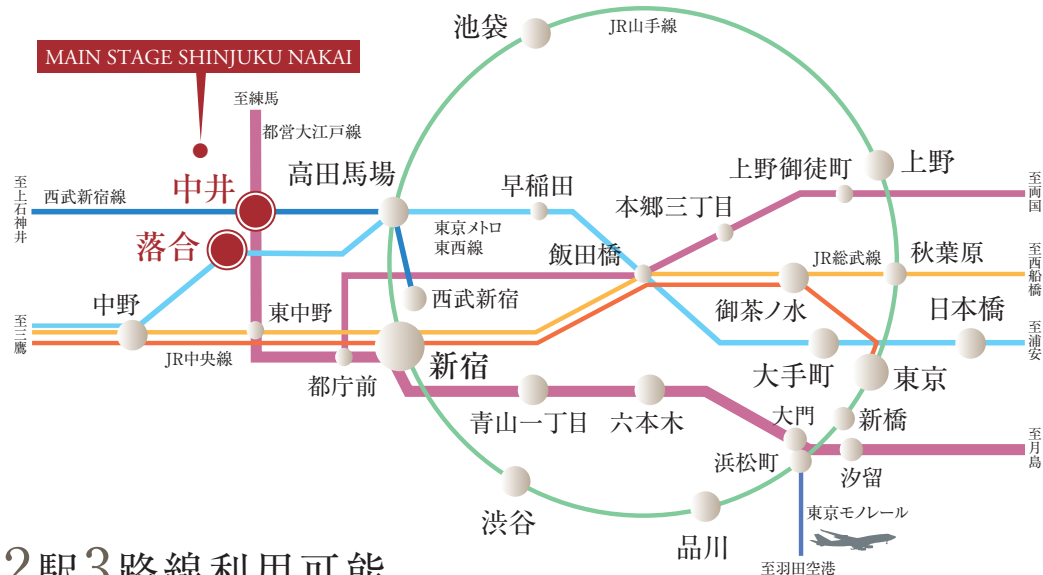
MAIN STAGE SHINJUKU NAKAI

池袋
JR山手線
至練馬
都営大江戸線
中井
高田馬場
早稲田
上野御徒町
上野
至両国
至上石神井
西武新宿線
落合
東京メトロ東西線
本郷三丁目
飯田橋
JR総武線
秋葉原
至西船橋
西武新宿
中野
東中野
御茶ノ水
日本橋
至三鷹
至浦安
JR中央線
都庁前
新宿
大手町
東京
青山一丁目
六本木
大門
新橋
浜松町
汐留
至月島
渋谷
東京モノレール
品川
至羽田空港
2駅3路線利用可能